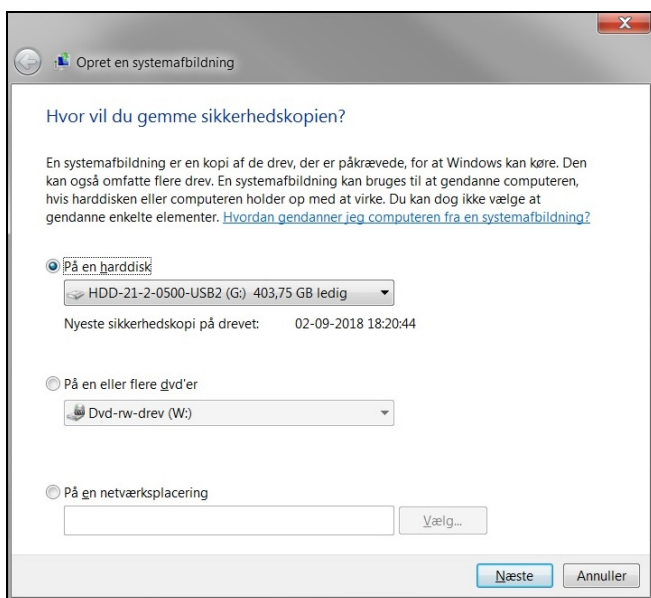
Opret en systemafbildning

Hvor vil du gemme sikkerhedskopien?

En systemafbildning er en kopi af de drev, der er påkrævede, for at Windows kan køre. Den kan også omfatte flere drev. En systemafbildning kan bruges til at gendanne computeren, hvis harddisken eller computeren holder op med at virke. Du kan dog ikke vælge at gendanne enkelte elementer. Hvordan gendanner jeg computeren fra en systemafbildning?

På en harddisk

HDD-21-2-0500-USB2 (G:) 403,75 GB ledig

Nyeste sikkerhedskopi på drevet: 02-09-2018 18:20:44

På en eller flere dvd'er

Dvd-rw-drev (W:)

På en netværksplacering

Vælg...

Næste Annuller